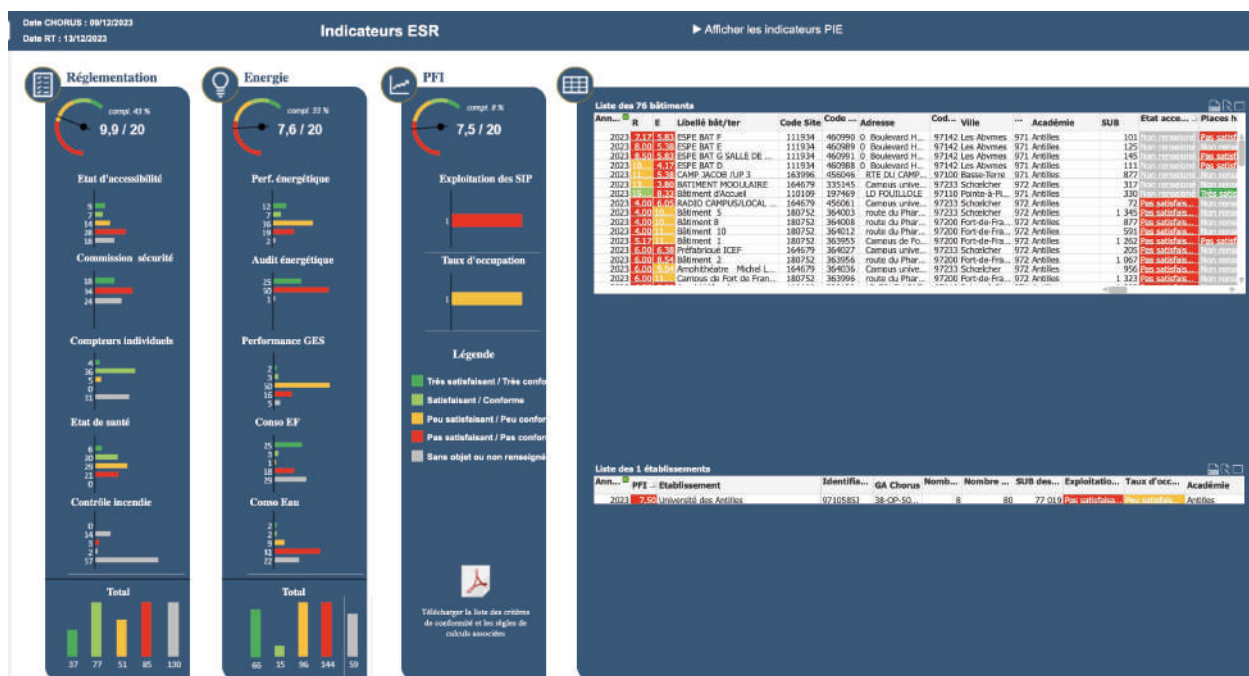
Date CHORUS : 09/12/2023
Date RT : 13/12/2023

Indicateurs ESR

▶ Afficher les indicateurs PIE

Réglementation
compl. 43 %
9,9 / 20

Etat d'accessibilité
5
7
14
28
18

Commission sécurité
18
34
24

Compteurs individuels
4
36
5
0
31

Etat de santé
6
20
29
21
0

Contrôle incendie
0
14
3
2
57

Total
37 77 51 85 130

Energie
compl. 33 %
7,6 / 20

Perf. énergétique
12
7
35
19
2

Audit énergétique
25
50

Performance GES
2
3
50
16
6

Conso EF
25
3
18
29

Conso Eau
2
3
41
22

Total
66 15 96 144 59

PFI
compl. 0 %
7,5 / 20

Exploitation des SIP
1

Taux d'occupation
1

Légende
Très satisfaisant / Très confo
Satisfaisant / Conforme
Peu satisfaisant / Peu confor
Pas satisfaisant / Pas confor
Sans objet ou non renseigné

Télécharger la liste des critères de conformité et les règles de calcul associées

Liste des 76 bâtiments

| Ann... | R | E | Libellé bât/ter | Code Site | Code ... | Adresse | Cod... | Ville | ... | Académie | SUB | Etat acce... | Places h |
|---|---|---|---|---|---|---|---|---|---|---|---|---|---|
| 2023 | 7.17 | 5.83 | ESPE BAT F | 111934 | 460990 | 0 Boulevard H... | 97142 | Les Abymes | 971 | Antilles | 101 | Non renseigné | Pas satisf |
| 2023 | 8.00 | 5.38 | ESPE BAT E | 111934 | 460989 | 0 Boulevard H... | 97142 | Les Abymes | 971 | Antilles | 125 | Non renseigné | Non rens |
| 2023 | 8.50 | 5.83 | ESPE BAT G SALLE DE ... | 111934 | 460991 | 0 Boulevard H... | 97142 | Les Abymes | 971 | Antilles | 145 | Non renseigné | Non rens |
| 2023 | 10... | 4.17 | ESPE BAT D | 111934 | 460988 | 0 Boulevard H... | 97142 | Les Abymes | 971 | Antilles | 111 | Non renseigné | Non rens |
| 2023 | 11... | 5.38 | CAMP JACOB /UP 3 | 163996 | 456046 | RTE DU CAMP... | 97100 | Basse-Terre | 971 | Antilles | 877 | Non renseigné | Non rens |
| 2023 | 13... | 3.80 | BATIMENT MODULAIRE | 164679 | 335145 | Campus unive... | 97233 | Schoelcher | 972 | Antilles | 317 | Non renseigné | Non rens |
| 2023 | 15... | 8.33 | Bâtiment d'Accueil | 110109 | 197469 | LD FOUILLOLE | 97110 | Pointe-à-Pi... | 971 | Antilles | 330 | Non renseigné | Très satisf |
| 2023 | 4.00 | 6.05 | RADIO CAMPUS/LOCAL ... | 164679 | 456061 | Campus unive... | 97233 | Schoelcher | 972 | Antilles | 72 | Pas satisfais... | Non rens |
| 2023 | 4.00 | 10... | Bâtiment 5 | 180752 | 364003 | route du Phar... | 97200 | Fort-de-Fra... | 972 | Antilles | 1 345 | Pas satisfais... | Non rens |
| 2023 | 4.00 | 10... | Bâtiment 8 | 180752 | 364008 | route du Phar... | 97200 | Fort-de-Fra... | 972 | Antilles | 877 | Pas satisfais... | Non rens |
| 2023 | 4.00 | 10... | Bâtiment 10 | 180752 | 364012 | route du Phar... | 97200 | Fort-de-Fra... | 972 | Antilles | 591 | Pas satisfais... | Non rens |
| 2023 | 5.17 | 11... | Bâtiment 1 | 180752 | 363955 | Campus de Fo... | 97200 | Fort-de-Fra... | 972 | Antilles | 1 262 | Pas satisfais... | Pas satisf |
| 2023 | 6.00 | 6.38 | Préfabriqué ICEF | 164679 | 364027 | Campus unive... | 97233 | Schoelcher | 972 | Antilles | 205 | Pas satisfais... | Non rens |
| 2023 | 6.00 | 8.54 | Bâtiment 2 | 180752 | 363956 | route du Phar... | 97200 | Fort-de-Fra... | 972 | Antilles | 1 067 | Pas satisfais... | Non rens |
| 2023 | 6.00 | 5.54 | Amphithéâtre Michel L... | 164679 | 364036 | Campus unive... | 97233 | Schoelcher | 972 | Antilles | 950 | Pas satisfais... | Non rens |
| 2023 | 6.00 | 11... | Campus de Fort de Fran... | 180752 | 363996 | route du Phar... | 97200 | Fort-de-Fra... | 972 | Antilles | 1 323 | Pas satisfais... | Non rens |

Liste des 1 établissements

| Ann... | PFI | Etablissement | Identifia... | GA Chorus | Nomb... | Nombre ... | SUB des... | Exploitatio... | Taux d'occ... | Académie |
|---|---|---|---|---|---|---|---|---|---|---|
| 2023 | 7.50 | Université des Antilles | 97105851 | 38-OP-50... | 8 | 80 | 77 019 | Pas satisfaisa... | Peu satisfais... | Antilles |